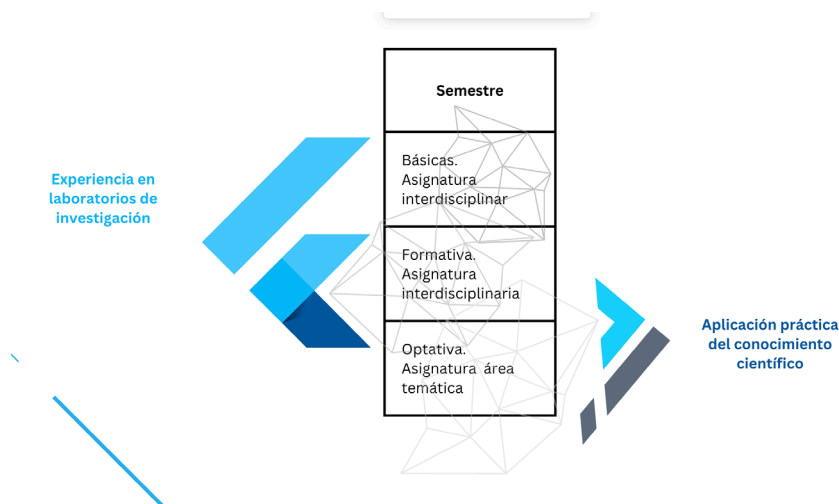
Experiencia en laboratorios de investigación

| Semestre |
|---|
| Básicas. Asignatura interdisciplinar |
| Formativa. Asignatura interdisciplinaria |
| Optativa. Asignatura área temática |

Aplicación práctica del conocimiento científico